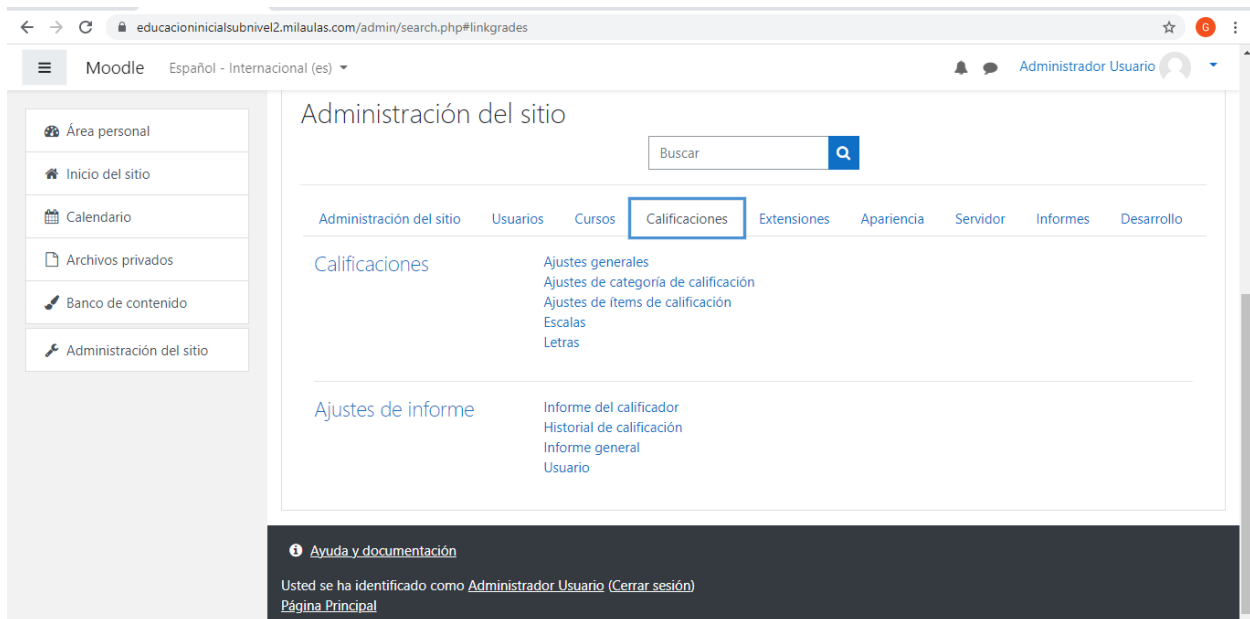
educacioninicialsubnivel2.milaulas.com/admin/search.php#linkgrades

G

Moodle Español - Internacional (es)

Administrador Usuario

Área personal
Inicio del sitio
Calendario
Archivos privados
Banco de contenido
Administración del sitio

Administración del sitio

Buscar

Administración del sitio Usuarios Cursos Calificaciones Extensiones Apariencia Servidor Informes Desarrollo

Calificaciones
Ajustes generales
Ajustes de categoría de calificación
Ajustes de ítems de calificación
Escalas
Letras

Ajustes de informe
Informe del calificador
Historial de calificación
Informe general
Usuario

Ayuda y documentación

Usted se ha identificado como Administrador Usuario (Cerrar sesión)
Página Principal